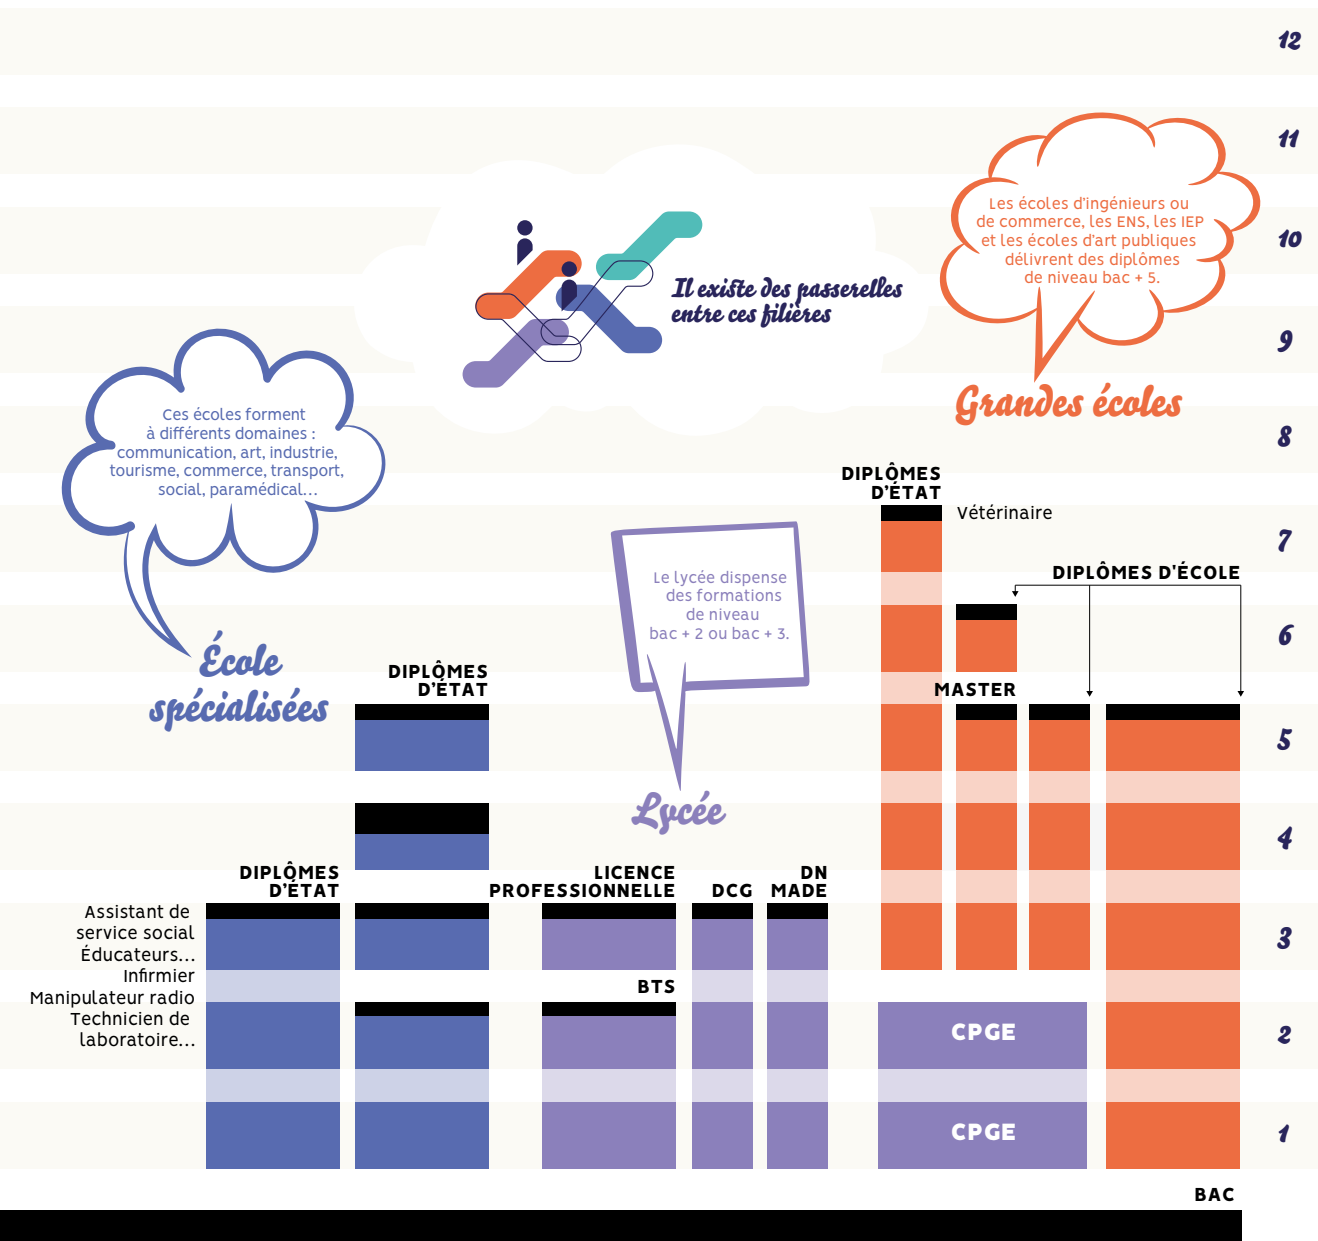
12
11
10
9
8
7
6
5
4
3
2
1

Il existe des passerelles entre ces filières

Les écoles d'ingénieurs ou de commerce, les ENS, les IEP et les écoles d'art publiques délivrent des diplômes de niveau bac + 5.

Grandes écoles

Ces écoles forment à différents domaines : communication, art, industrie, tourisme, commerce, transport, social, paramédical…

École spécialisées

Le lycée dispense des formations de niveau bac + 2 ou bac + 3.

Lycée

DIPLÔMES D'ÉTAT

Vétérinaire

DIPLÔMES D'ÉCOLE

MASTER

DIPLÔMES D'ÉTAT

DIPLÔMES D'ÉTAT

LICENCE PROFESSIONNELLE

DCG

DN MADE

Assistant de service social
Éducateurs…
Infirmier
Manipulateur radio
Technicien de laboratoire…

BTS

CPGE

CPGE

BAC